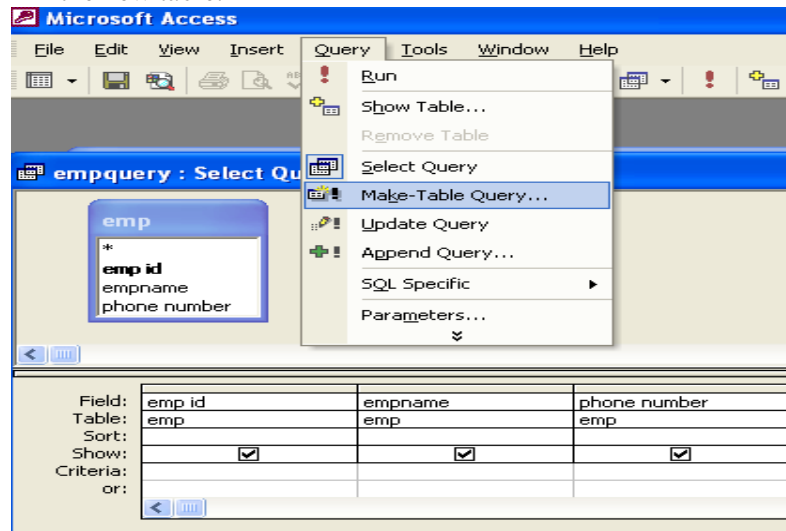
Microsoft Access

File Edit View Insert Query Tools Window Help

Run
Show Table...
Remove Table
Select Query
Make-Table Query...
Update Query
Append Query...
SQL Specific
Parameters...

empquery : Select Qu

emp
*
emp id
empname
phone number

| Field: | emp id | empname | phone number |
|---|---|---|---|
| Table: | emp | emp | emp |
| Sort: | | | |
| Show: | ☑ | ☑ | ☑ |
| Criteria: | | | |
| or: | | | |